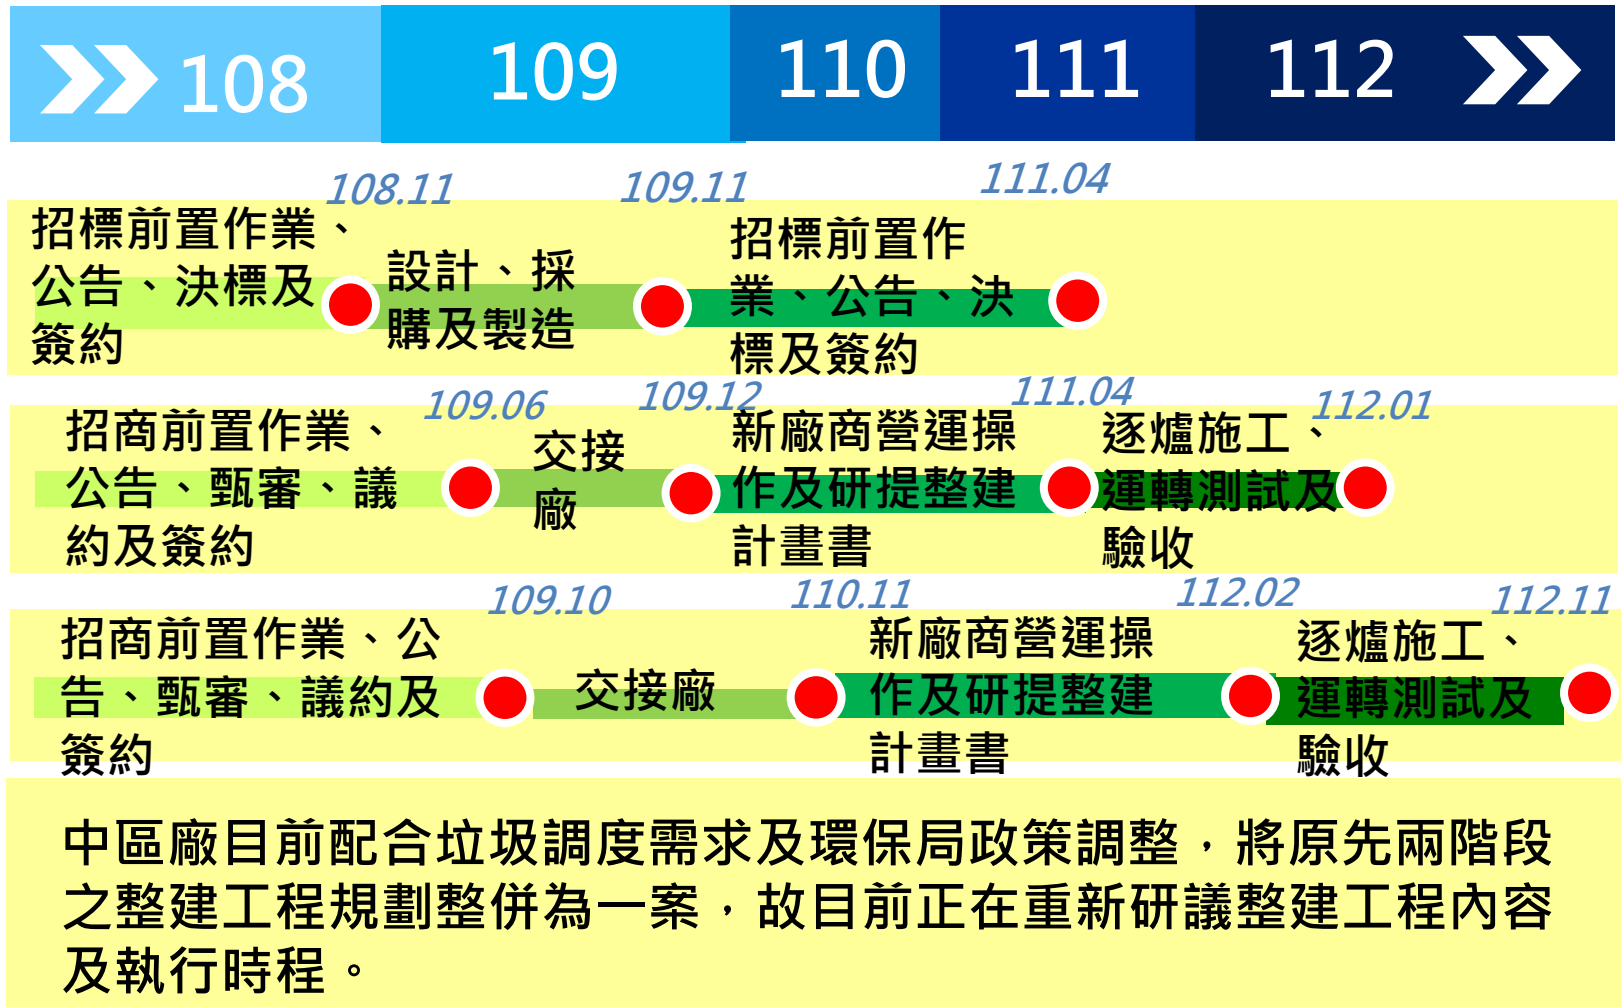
108 109 110 111 112

108.11 109.11 111.04

招標前置作業、公告、決標及簽約

設計、採購及製造

招標前置作業、公告、決標及簽約

109.06 109.12 111.04 112.01

招商前置作業、公告、甄審、議約及簽約

交接廠

新廠商營運操作及研提整建計畫書

逐爐施工、運轉測試及驗收

109.10 110.11 112.02 112.11

招商前置作業、公告、甄審、議約及簽約

交接廠

新廠商營運操作及研提整建計畫書

逐爐施工、運轉測試及驗收

中區廠目前配合垃圾調度需求及環保局政策調整，將原先兩階段之整建工程規劃整併為一案，故目前正在重新研議整建工程內容及執行時程。